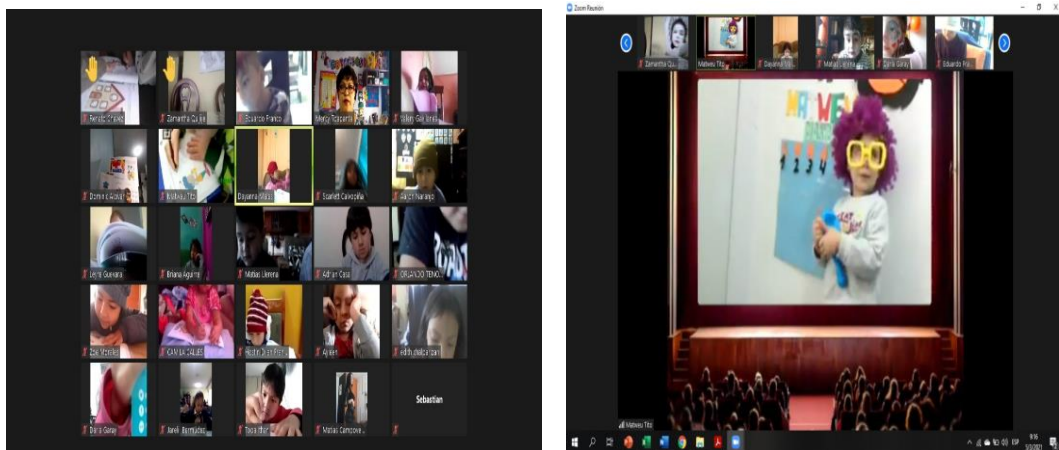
Renato Chávez
Zamantha Quispe
Eduardo Franco
Mercy Tupayachi
Valery Gutiérrez
Dominic Acuña
Matheu Tito
Dayanna Salas
Scarlett Calcedo
Jaziel Naranjo
Leyla Guevara
Briana Aguirre
Matias Llerena
Adrian Casa
ORLANDO TENO...
Zoe Morales
CAMILA SALAS
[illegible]
Ajaen
Edith Valdez
Dania Garay
Janeli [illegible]
Tania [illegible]
Matias Camacho
Sebastian

Zoom Reunión
Zamantha Qu...
Matheu Tito
Dayanna Sal...
Matias Llerena
Dania Garay
Eduardo Fra...
MATHEU
1 2 3 4
Matheu Tito
ESP
9:16
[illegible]